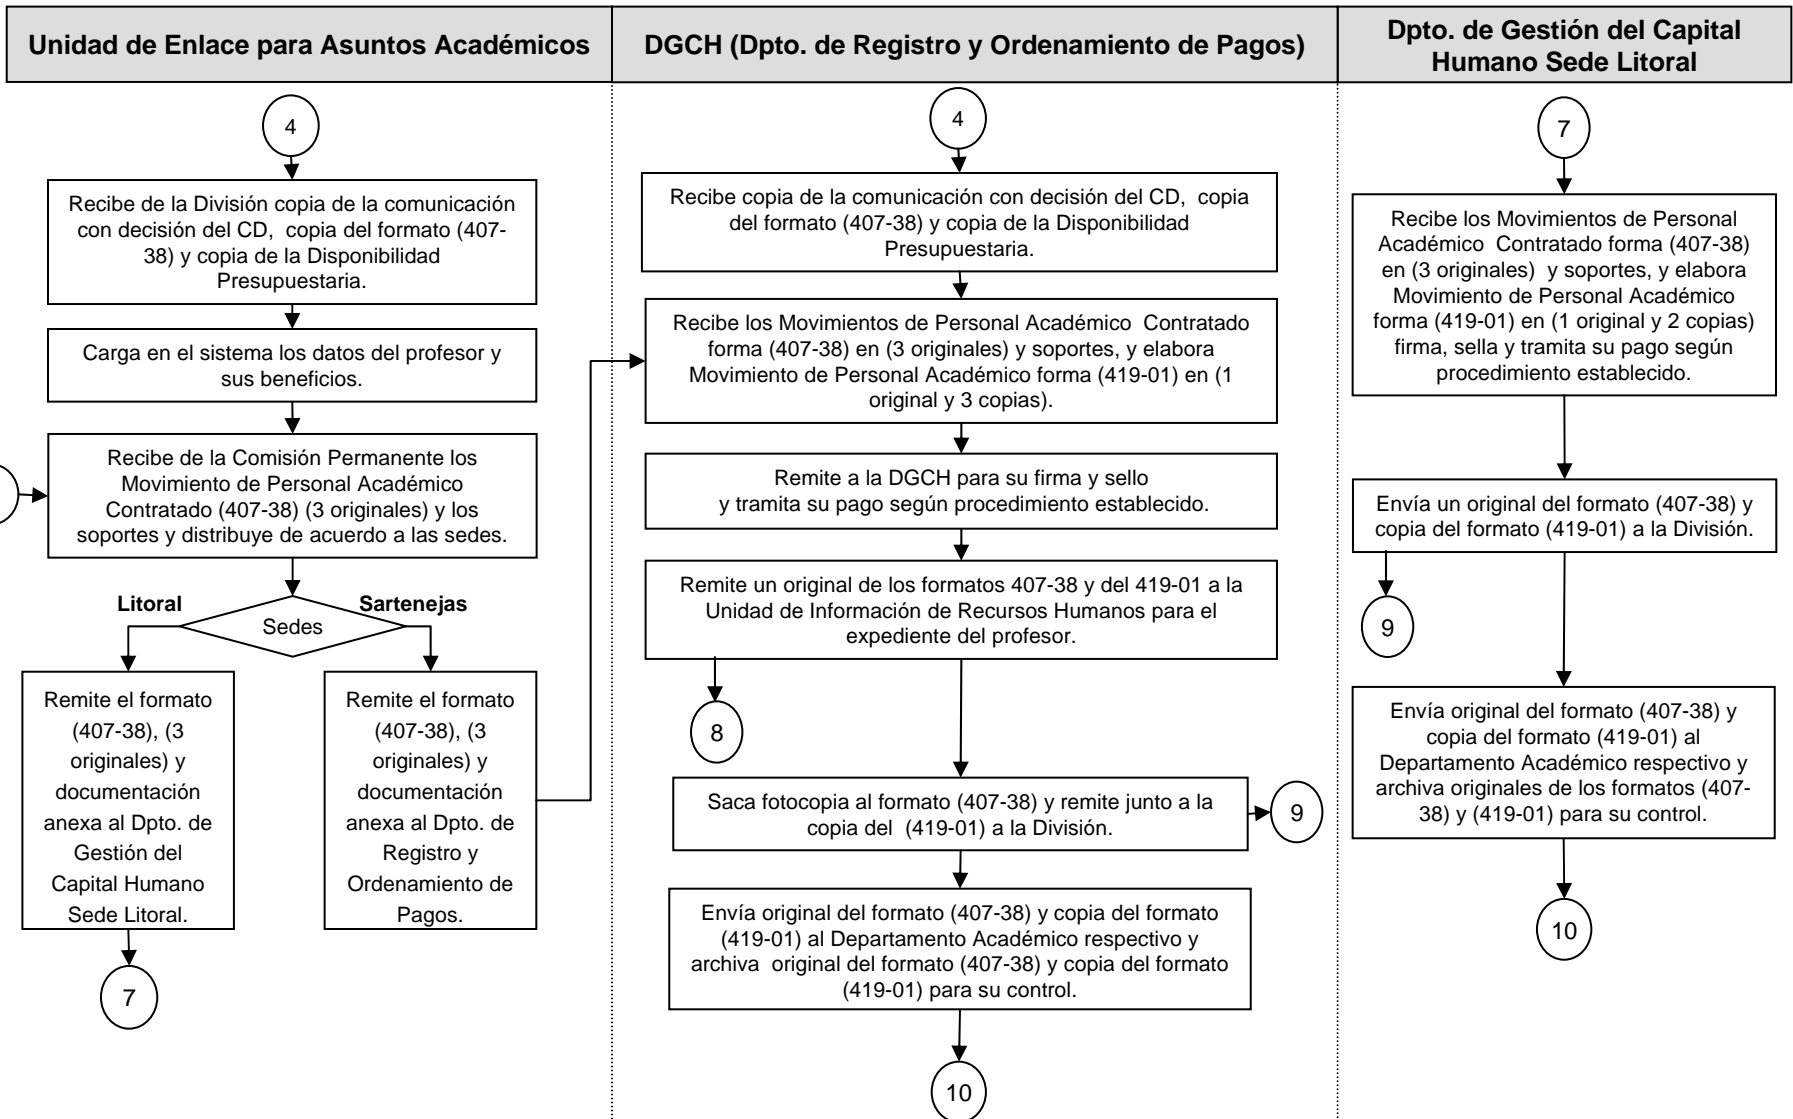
Unidad de Enlace para Asuntos Académicos

4

Recibe de la División copia de la comunicación con decisión del CD, copia del formato (407-38) y copia de la Disponibilidad Presupuestaria.

Carga en el sistema los datos del profesor y sus beneficios.

Recibe de la Comisión Permanente los Movimiento de Personal Académico Contratado (407-38) (3 originales) y los soportes y distribuye de acuerdo a las sedes.

Litoral

Sedes

Sartenejas

Remite el formato (407-38), (3 originales) y documentación anexa al Dpto. de Gestión del Capital Humano Sede Litoral.

7

Remite el formato (407-38), (3 originales) y documentación anexa al Dpto. de Registro y Ordenamiento de Pagos.

DGCH (Dpto. de Registro y Ordenamiento de Pagos)

4

Recibe copia de la comunicación con decisión del CD, copia del formato (407-38) y copia de la Disponibilidad Presupuestaria.

Recibe los Movimientos de Personal Académico Contratado forma (407-38) en (3 originales) y soportes, y elabora Movimiento de Personal Académico forma (419-01) en (1 original y 3 copias).

Remite a la DGCH para su firma y sello y tramita su pago según procedimiento establecido.

Remite un original de los formatos 407-38 y del 419-01 a la Unidad de Información de Recursos Humanos para el expediente del profesor.

8

Saca fotocopia al formato (407-38) y remite junto a la copia del (419-01) a la División.

9

Envía original del formato (407-38) y copia del formato (419-01) al Departamento Académico respectivo y archiva original del formato (407-38) y copia del formato (419-01) para su control.

10

Dpto. de Gestión del Capital Humano Sede Litoral

7

Recibe los Movimientos de Personal Académico Contratado forma (407-38) en (3 originales) y soportes, y elabora Movimiento de Personal Académico forma (419-01) en (1 original y 2 copias) firma, sella y tramita su pago según procedimiento establecido.

Envía un original del formato (407-38) y copia del formato (419-01) a la División.

9

Envía original del formato (407-38) y copia del formato (419-01) al Departamento Académico respectivo y archiva originales de los formatos (407-38) y (419-01) para su control.

10